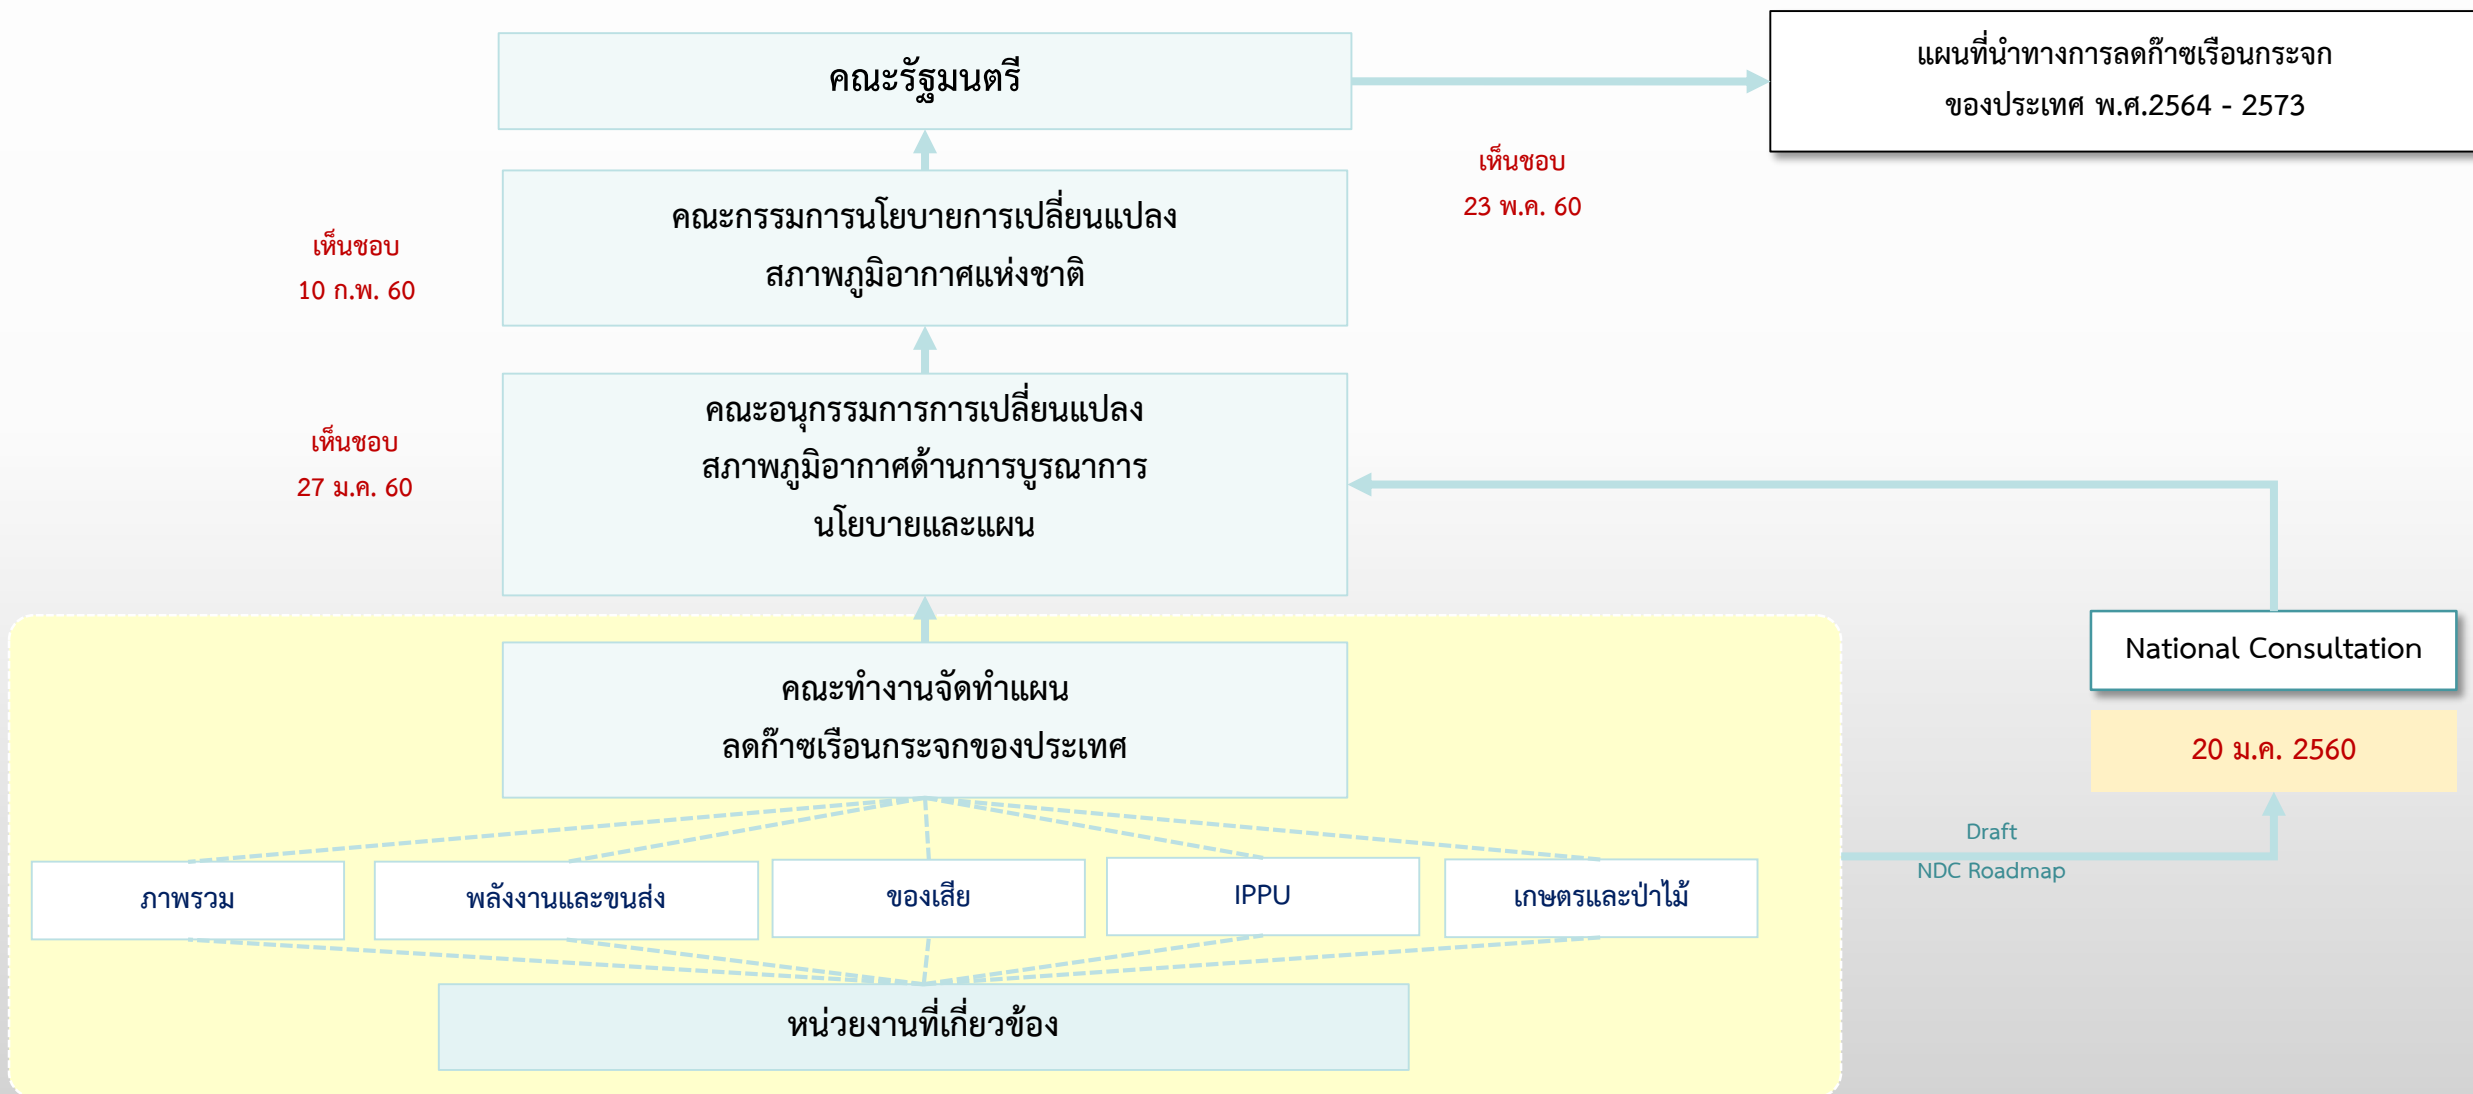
คณะรัฐมนตรี

แผนที่นำทางการลดก๊าซเรือนกระจก ของประเทศ พ.ศ.2564 - 2573

เห็นชอบ
23 พ.ค. 60

เห็นชอบ
10 ก.พ. 60

คณะกรรมการนโยบายการเปลี่ยนแปลง สภาพภูมิอากาศแห่งชาติ

เห็นชอบ
27 ม.ค. 60

คณะอนุกรรมการการเปลี่ยนแปลง สภาพภูมิอากาศด้านการบูรณาการ นโยบายและแผน

National Consultation

20 ม.ค. 2560

คณะทำงานจัดทำแผน ลดก๊าซเรือนกระจกของประเทศ

Draft
NDC Roadmap

ภาพรวม

พลังงานและขนส่ง

ของเสีย

IPPU

เกษตรและป่าไม้

หน่วยงานที่เกี่ยวข้อง